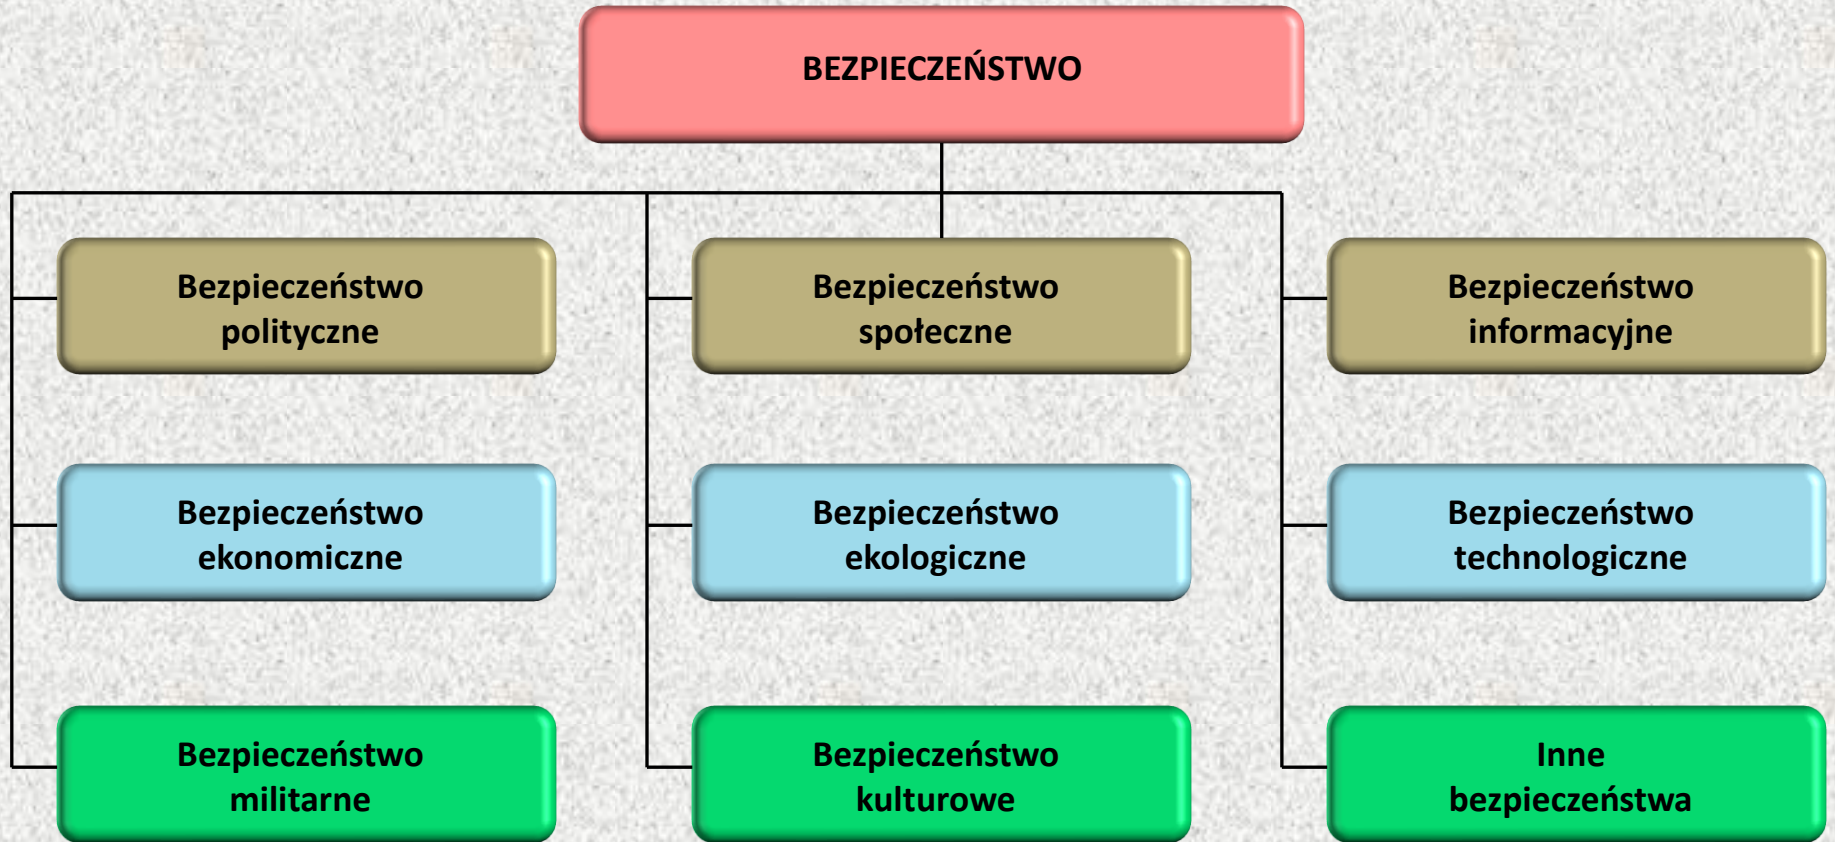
BEZPIECZEŃSTWO

Bezpieczeństwo polityczne

Bezpieczeństwo ekonomiczne

Bezpieczeństwo militarne

Bezpieczeństwo społeczne

Bezpieczeństwo ekologiczne

Bezpieczeństwo kulturowe

Bezpieczeństwo informacyjne

Bezpieczeństwo technologiczne

Inne bezpieczeństwa